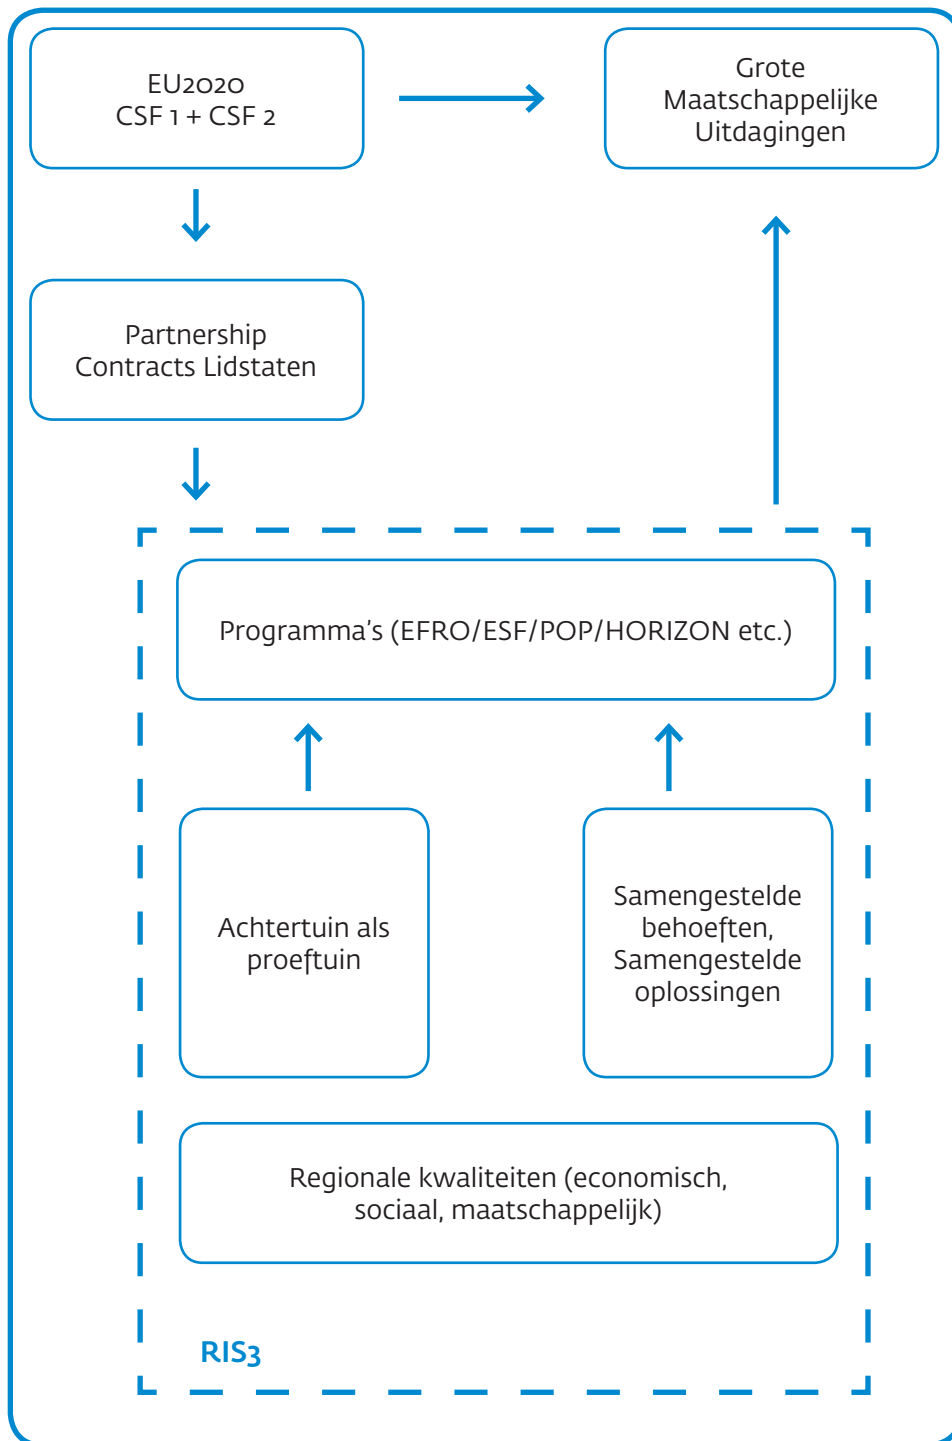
EU2020
CSF 1 + CSF 2

Grote
Maatschappelijke
Uitdagingen

Partnership
Contracts Lidstaten

Programma's (EFRO/ESF/POP/HORIZON etc.)

Achtertuin als
proeftuin

Samengestelde
behoeften,
Samengestelde
oplossingen

Regionale kwaliteiten (economisch,
sociaal, maatschappelijk)

RIS3